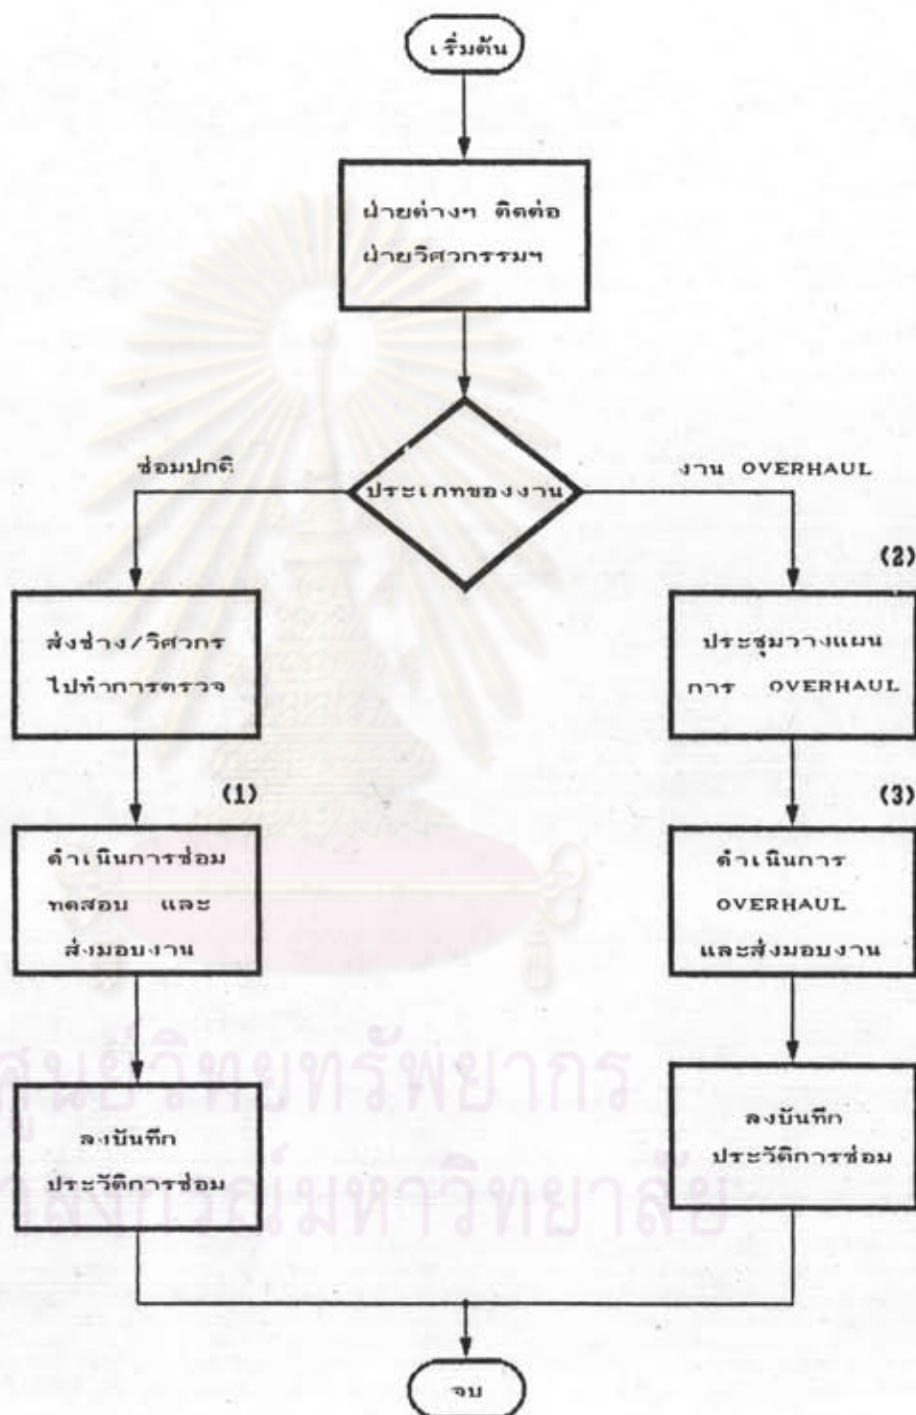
เริ่มต้น

ฝ่ายต่างๆ ติดต่อ ฝ่ายวิศวกรรมฯ

ประเภทของงาน

ซ่อมปกติ

งาน OVERHAUL

สั่งช่าง/วิศวกร ไปทำการตรวจ

(1)

ดำเนินการซ่อม ทดสอบ และ ส่งมอบงาน

ลงบันทึก ประวัติการซ่อม

(2)

ประชุมวางแผน การ OVERHAUL

(3)

ดำเนินการ OVERHAUL และส่งมอบงาน

ลงบันทึก ประวัติการซ่อม

จบ

ศูนย์วิทยทรัพยากร จุฬาลงกรณ์มหาวิทยาลัย